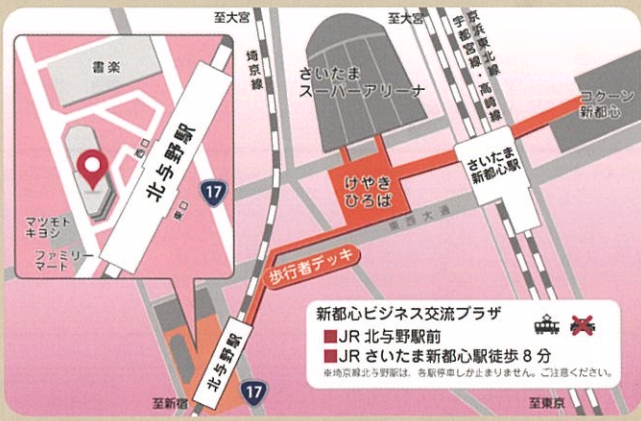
至大宮

至大宮

埼京線

宇都宮線・高崎線

京浜東北線

書楽

さいたま
スーパーアリーナ

コクーン
新都心

西口

北与野駅

東口

17

さいたま
新都心駅

けやき
ひろば

東西大通

マツモト
キヨシ

ファミリー
マート

歩行者デッキ

新都心ビジネス交流プラザ

■ JR 北与野駅前
■ JR さいたま新都心駅徒歩 8 分

※埼京線北与野駅は、各駅停車しか止まりません。ご注意ください。

北与野駅

17

至新宿

至東京